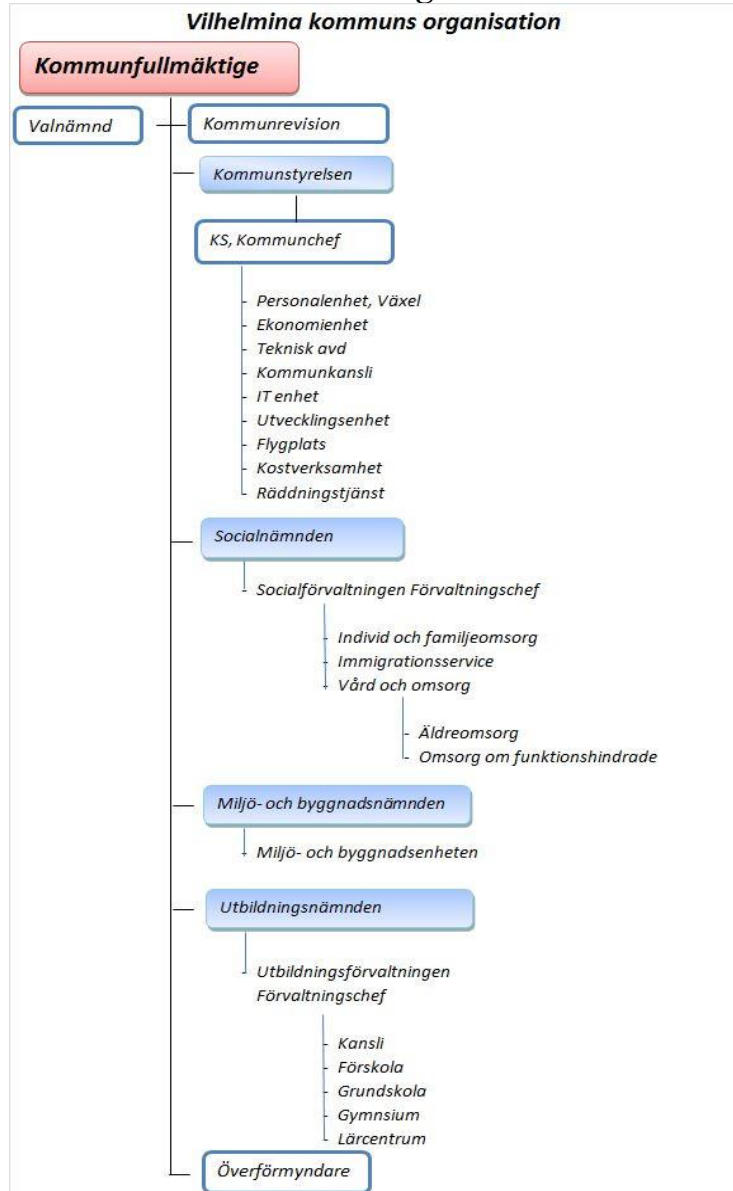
Vilhelmina kommuns organisation

Kommunfullmäktige

Valnämnd

Kommunrevision

Kommunstyrelsen

KS, Kommunchef

Personalenhet, Växel
Ekonomienhet
Teknisk avd
Kommunkansli
IT enhet
Utvecklingsenhet
Flygplats
Kostverksamhet
Räddningstjänst

Socialnämnden

Socialförvaltningen Förvaltningschef

Individ och familjeomsorg
Immigrationsservice
Vård och omsorg

Äldreomsorg
Omsorg om funktionshindrade

Miljö- och byggnadsnämnden

Miljö- och byggnadsenheten

Utbildningsnämnden

Utbildningsförvaltningen Förvaltningschef

Kansli
Förskola
Grundskola
Gymnsium
Lärcentrum

Överförmyndare